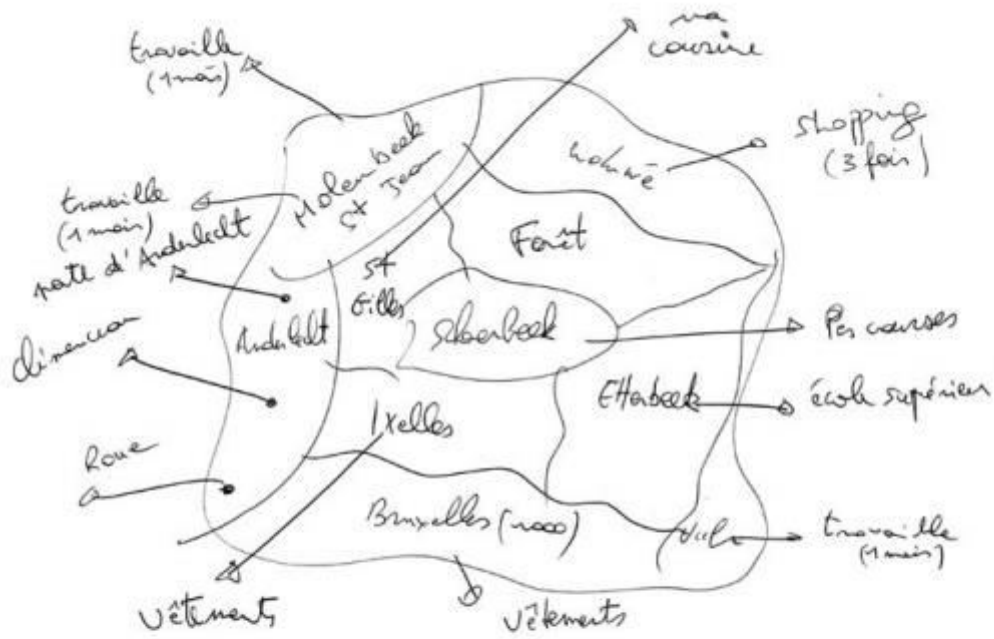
travaille (1 mois)

ma cousine

Molenbeek St Jean

woluwé

shopping (3 fois)

travaille (1 mois)

porte d'Anderlecht

St Gilles

Forêt

Schaerbeek

les courses

Anderlecht

Dimanche

Etterbeek

école supérieur

Ixelles

Rome

Bruxelles (1000)

Uccle

travaille (1 mois)

vêtements

vêtements